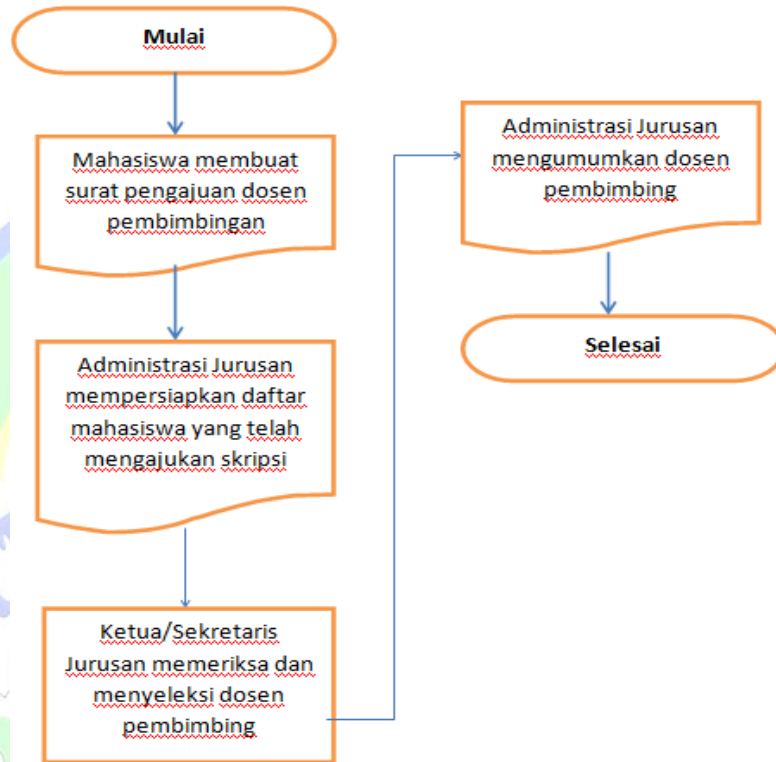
Mulai

Mahasiswa membuat surat pengajuan dosen pembimbingan

Administrasi Jurusan mempersiapkan daftar mahasiswa yang telah mengajukan skripsi

Ketua/Sekretaris Jurusan memeriksa dan menyeleksi dosen pembimbing

Administrasi Jurusan mengumumkan dosen pembimbing

Selesai